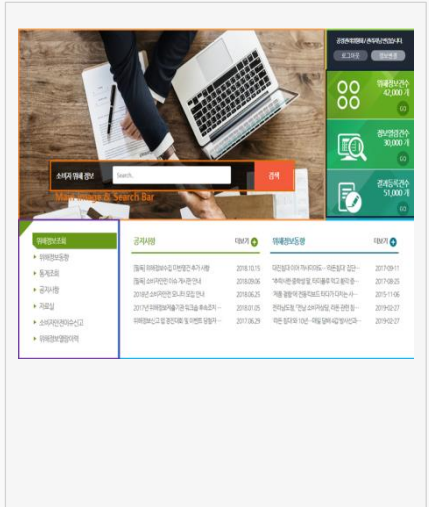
공정위원회회원/관리자센터입니다

로그아웃 정보변경

위해정보건수 42,000 개

GO

정보변경건수 30,000 개

GO

결제등록건수 51,000 개

GO

소비자 위해 정보 Search.. 검색

Main Image & Search Bar

위해정보조회

위해정보동향

통계조회

공지사항

자료실

소비자위해정보신고

위해정보열람이력

공지사항 더보기

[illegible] 2018.10.15

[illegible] 2018.09.06

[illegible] 2018.06.25

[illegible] 2018.01.05

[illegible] 2017.06.29

위해정보동향 더보기

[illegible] 2017-09-11

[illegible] 2017-05-25

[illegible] 2015-11-06

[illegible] 2019-02-27

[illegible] 2019-02-07